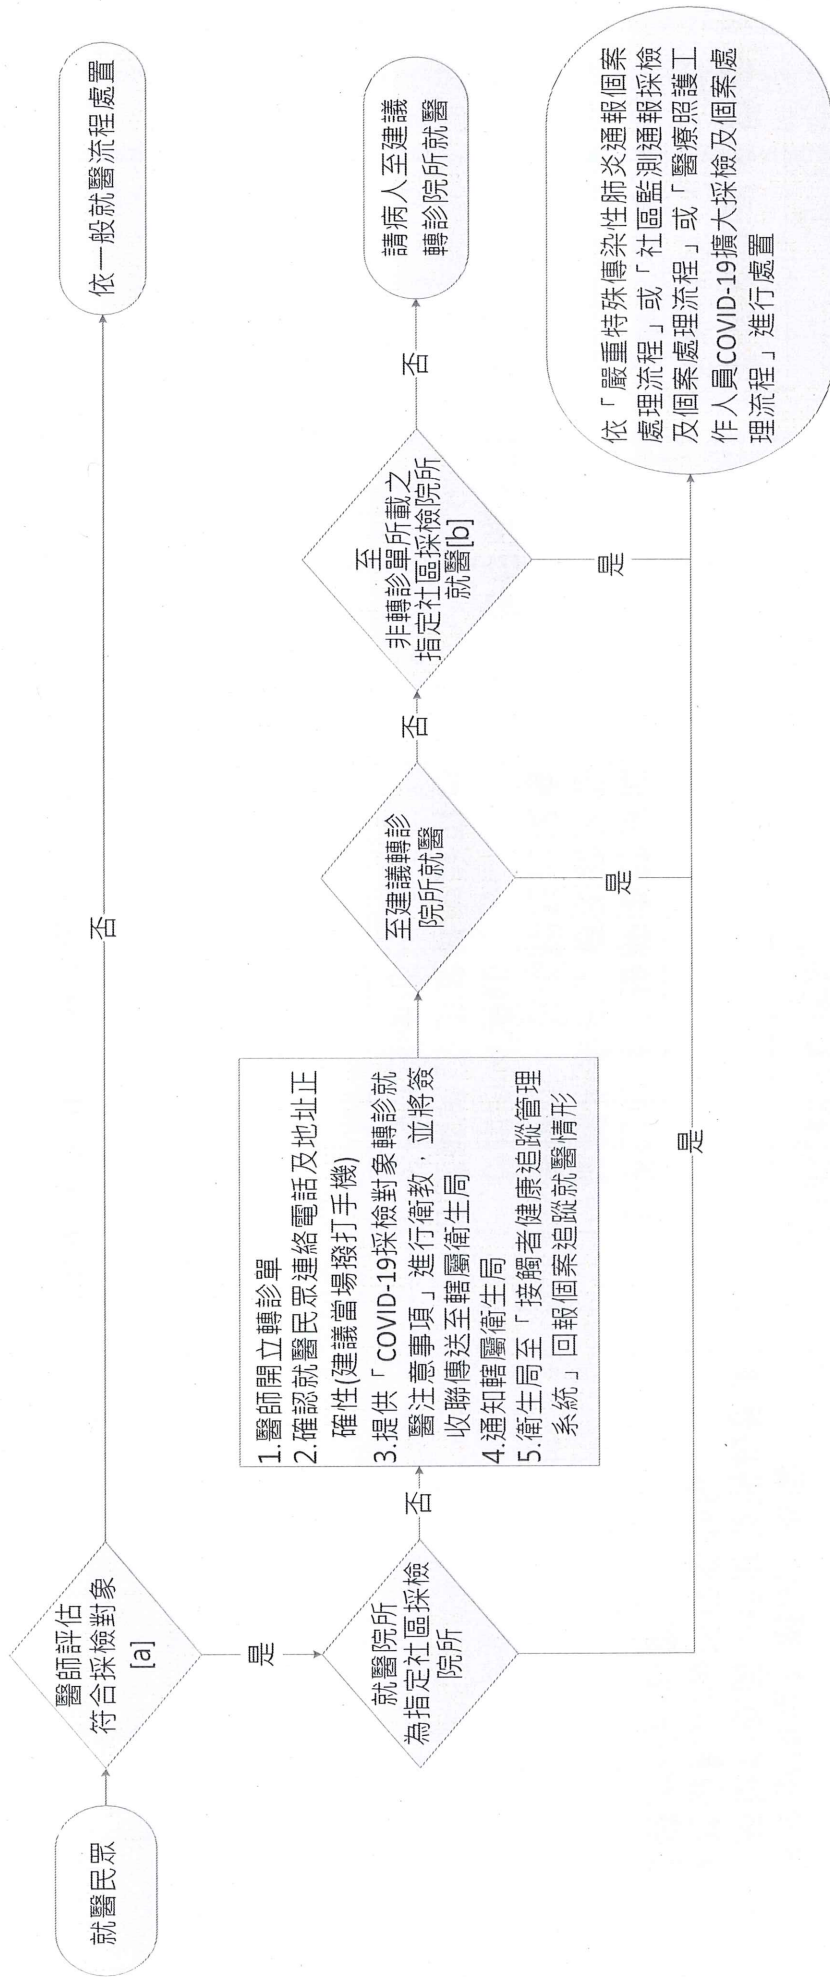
就醫民眾

醫師評估符合採檢對象[a]

否

依一般就醫流程處置

是

就醫院所為指定社區採檢院所

否

1.醫師開立轉診單
2.確認就醫民眾連絡電話及地址正確性(建議當場撥打手機)
3.提供「COVID-19採檢對象轉診就醫注意事項」進行衛教，並將簽收聯傳送至轄屬衛生局
4.通知轄屬衛生局
5.衛生局至「接觸者健康追蹤管理系統」回報個案追蹤就醫情形

至建議轉診院所就醫

是

否

至非轉診單所載之指定社區採檢院所就醫[b]

是

否

請病人至建議轉診院所就醫

是

依「嚴重特殊傳染性肺炎通報個案處理流程」或「社區監測通報採檢及個案處理流程」或「醫療照護工作人員COVID-19擴大採檢及個案處理流程」進行處置